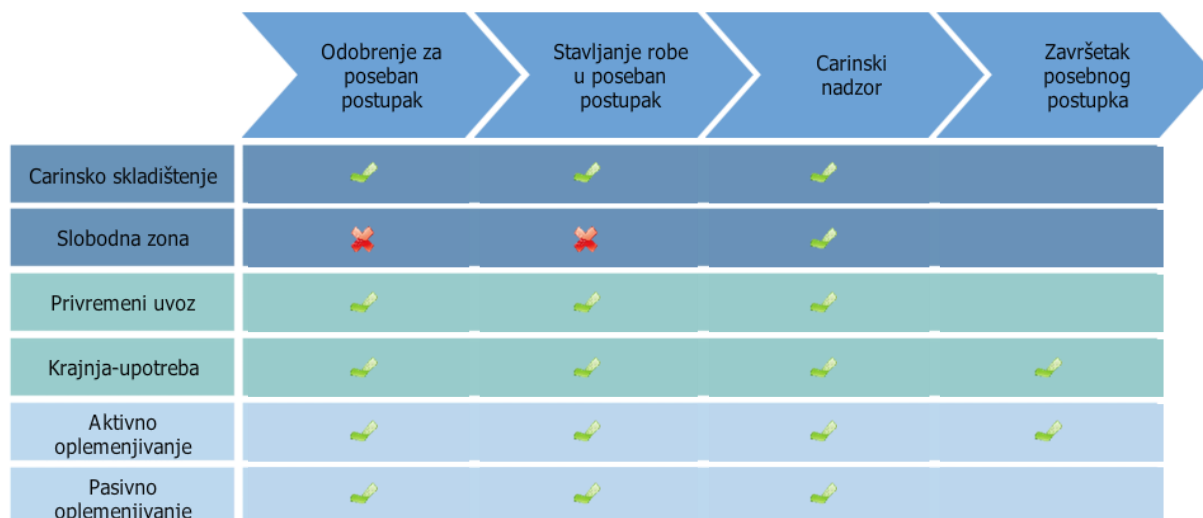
|  | Odobrenje za poseban postupak | Stavljanje robe u poseban postupak | Carinski nadzor | Završetak posebnog postupka |
|---|---|---|---|---|
| Carinsko skladištenje | ✓ | ✓ | ✓ |  |
| Slobodna zona | ✗ | ✗ | ✓ |  |
| Privremeni uvoz | ✓ | ✓ | ✓ |  |
| Krajnja-upotreba | ✓ | ✓ | ✓ | ✓ |
| Aktivno oplemenjivanje | ✓ | ✓ | ✓ | ✓ |
| Pasivno oplemenjivanje | ✓ | ✓ | ✓ |  |